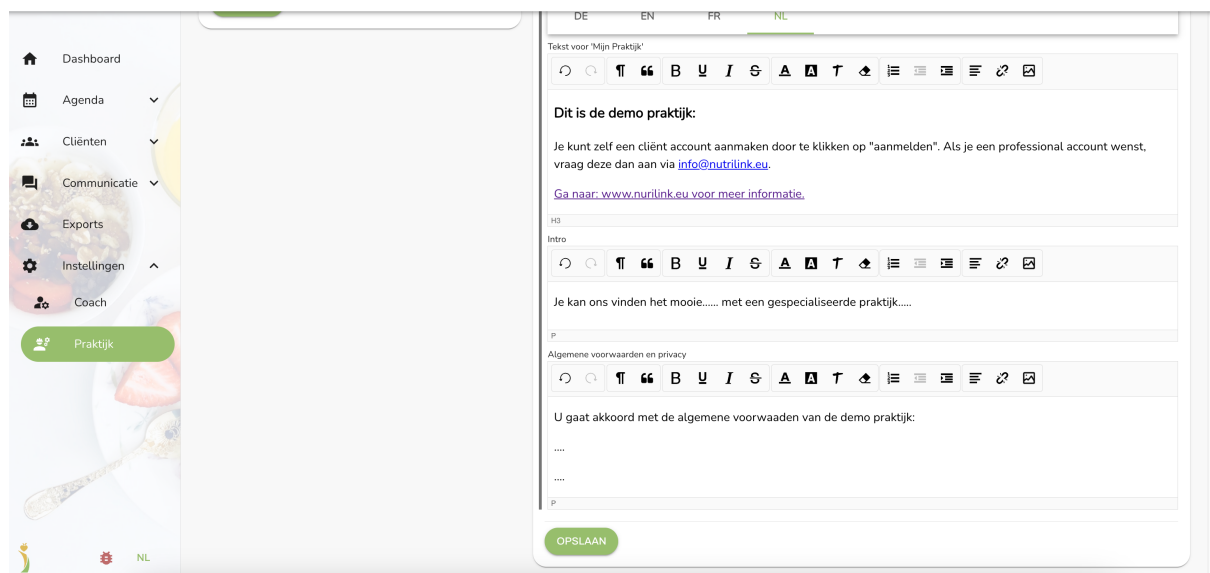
Dashboard
Agenda
Cliënten
Communicatie
Exports
Instellingen
Coach
Praktijk
NL

DE EN FR NL

Tekst voor 'Mijn Praktijk'

Dit is de demo praktijk:

Je kunt zelf een cliënt account aanmaken door te klikken op "aanmelden". Als je een professional account wenst, vraag deze dan aan via info@nutrilink.eu.

Ga naar: www.nurilink.eu voor meer informatie.

H3

Intro

Je kan ons vinden het mooie...... met een gespecialiseerde praktijk.....

P

Algemene voorwaarden en privacy

U gaat akkoord met de algemene voorwaaden van de demo praktijk:

....

....

P

OPSLAAN